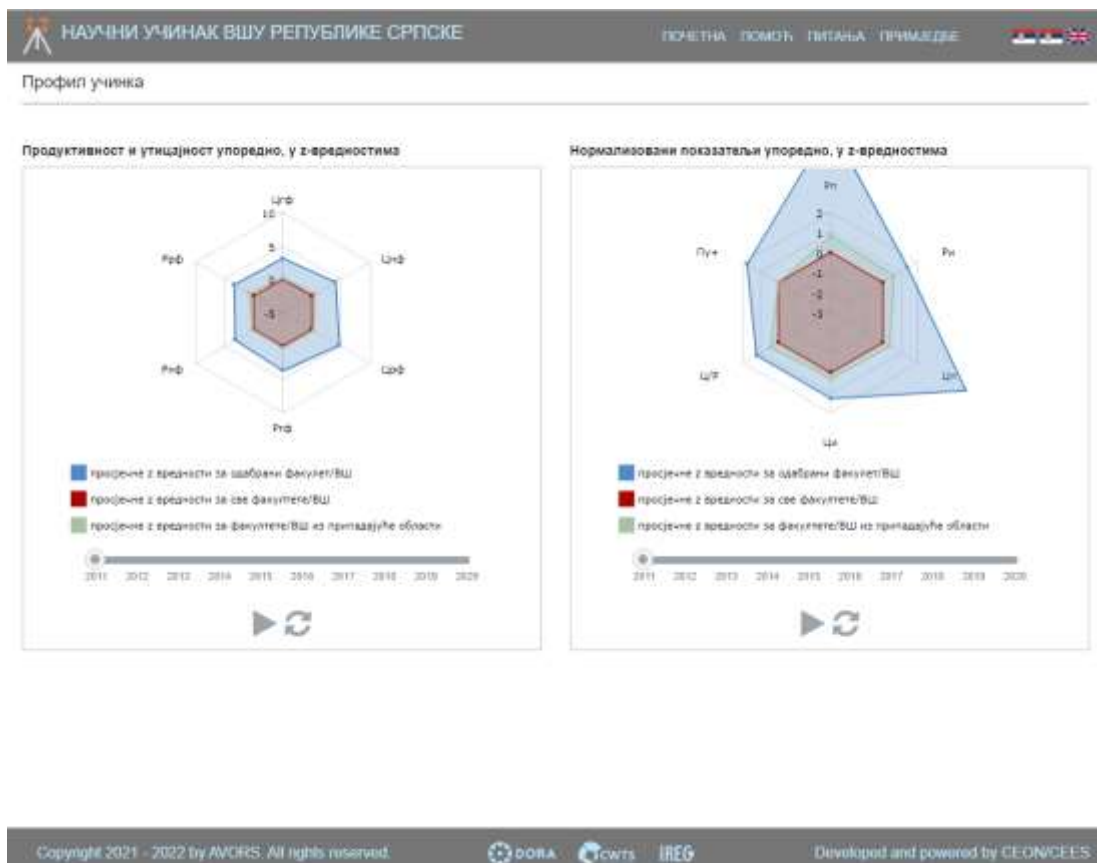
НАУЧНИ УЧИНАК ВШУ РЕПУБЛИКЕ СРПСКЕ

ПОЧЕТНА ПОМОЋ ПИТАЊА ПРИМЈЕДБЕ

Профил учинка

Продуктивност и утицајност упоредно, у z-вредностима

Цгф
10
5
0
-5
Цнф
Црф
Ргф
Рнф
Ррф

просјечне z вредности за одабрани факултет/ВШ
просјечне z вредности за све факултете/ВШ
просјечне z вредности за факултете/ВШ из припадајуће области

2011 2012 2013 2014 2015 2016 2017 2018 2019 2020

Нормализовани показатељи упоредно, у z-вредностима

Рп
2
1
0
-1
-2
-3
Рн
Цн
Ца
Ц/Р
Пу+

просјечне z вредности за одабрани факултет/ВШ
просјечне z вредности за све факултете/ВШ
просјечне z вредности за факултете/ВШ из припадајуће области

2011 2012 2013 2014 2015 2016 2017 2018 2019 2020

Copyright 2021 - 2022 by AVORS. All rights reserved.

DORA CWTS IREG

Developed and powered by CEON/CEES